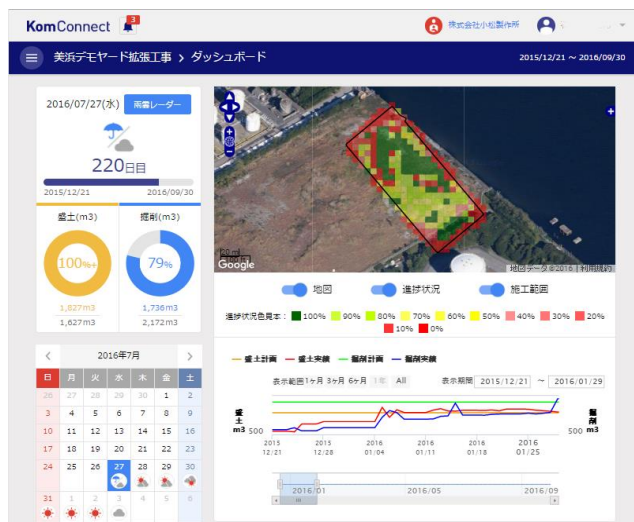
KomConnect 3

株式会社小松製作所

美浜デモヤード拡張工事 > ダッシュボード

2015/12/21 ～ 2016/09/30

2016/07/27(水) 雨量レーダー

220日目

2015/12/21 2016/09/30

盛土(m3)

掘削(m3)

100%+

79%

1,827m3

1,627m3

1,736m3

2,172m3

2016年7月

| 日 | 月 | 火 | 水 | 木 | 金 | 土 |
|---|---|---|---|---|---|---|
| 26 | 27 | 28 | 29 | 30 | 1 | 2 |
| 3 | 4 | 5 | 6 | 7 | 8 | 9 |
| 10 | 11 | 12 | 13 | 14 | 15 | 16 |
| 17 | 18 | 19 | 20 | 21 | 22 | 23 |
| 24 | 25 | 26 | 27 | 28 | 29 | 30 |
| 31 | 1 | 2 | 3 | 4 | 5 | 6 |

Google

地図データ ©2016 利用規約

地図 進捗状況 施工範囲

進捗状況色見本: 100% 90% 80% 70% 60% 50% 40% 30% 20% 10% 0%

盛土計画 盛土実績 掘削計画 掘削実績

表示範囲 1ヶ月 3ヶ月 6ヶ月 1年 All

表示期間 2015/12/21 ～ 2016/01/29

盛土 m3

掘削 m3

500

500

2015 12/21

12/28

2016 01/04

2016 01/11

2016 01/18

2016 01/25

2016/01

2016/05

2016/09